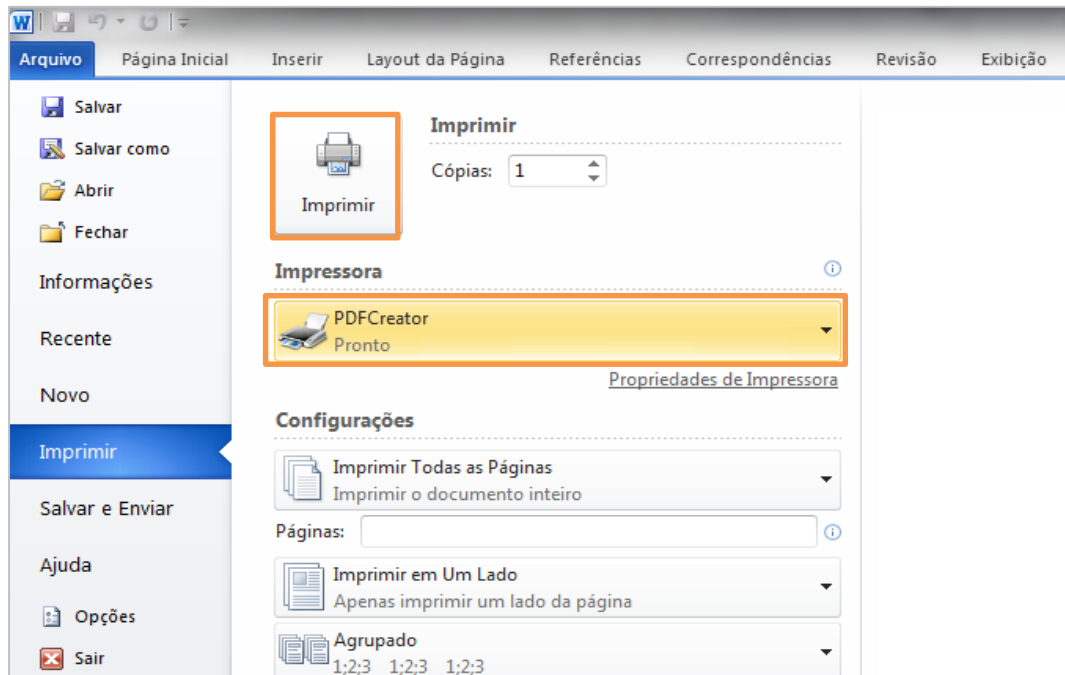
W

Arquivo Página Inicial Inserir Layout da Página Referências Correspondências Revisão Exibição

Salvar
Salvar como
Abrir
Fechar
Informações
Recente
Novo
Imprimir
Salvar e Enviar
Ajuda
Opções
Sair

Imprimir

Imprimir
Cópias: 1

Impressora

PDFCreator
Pronto

Propriedades de Impressora

Configurações

Imprimir Todas as Páginas
Imprimir o documento inteiro

Páginas:

Imprimir em Um Lado
Apenas imprimir um lado da página

Agrupado
1;2;3 1;2;3 1;2;3